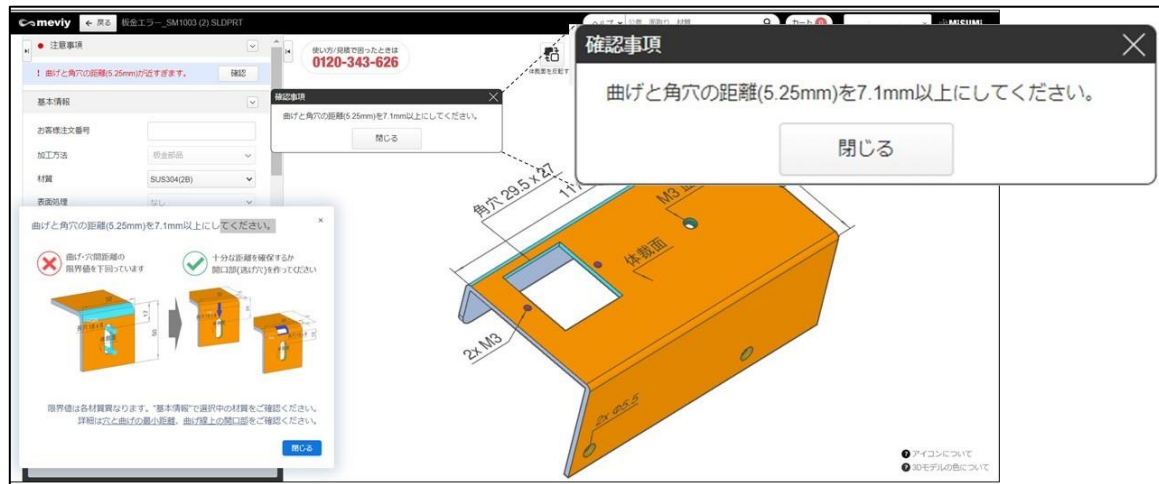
meviy ← 戻る 板金エラー_SM1003 (2).SLDPRT

● 注意事項

! 曲げと角穴の距離(5.25mm)が近すぎます。 確認

基本情報

お客様注文番号

加工方法 板金部品

材質 SUS304(2B)

表面処理 なし

使い方/見積で困ったときは
0120-343-626

確認事項
曲げと角穴の距離(5.25mm)を7.1mm以上にしてください。
閉じる

確認事項
曲げと角穴の距離(5.25mm)を7.1mm以上にしてください。
閉じる

曲げと角穴の距離(5.25mm)を7.1mm以上にしてください。

曲げ・穴間距離の限界値を下回っています

十分な距離を確保するか開口部(逃げ穴)を作ってください

限界値は各材質異なります。"基本情報"で選択中の材質をご確認ください。
詳細は穴と曲げの最小距離、曲げ線上の開口部をご確認ください。

閉じる

角穴 29.5 x 27

11

M3

体裁面

2x M3

2x ⌀5.5

アイコンについて
3Dモデルの色について